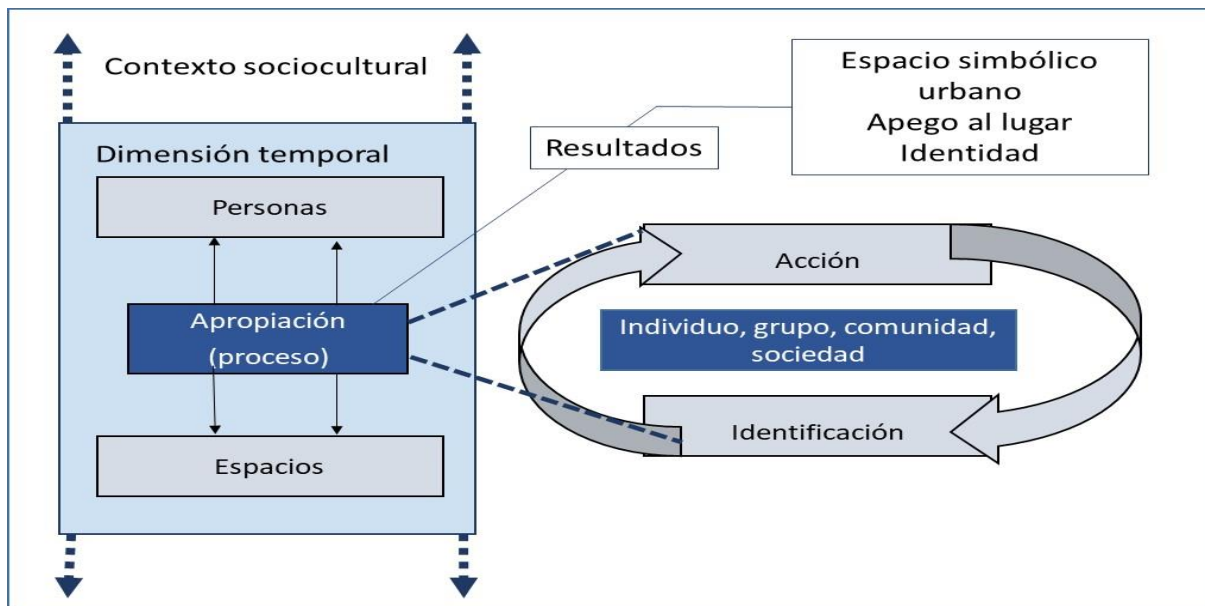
Contexto sociocultural

Espacio simbólico urbano
Apego al lugar
Identidad

Dimensión temporal

Resultados

Personas

Apropiación (proceso)

Espacios

Acción

Individuo, grupo, comunidad, sociedad

Identificación